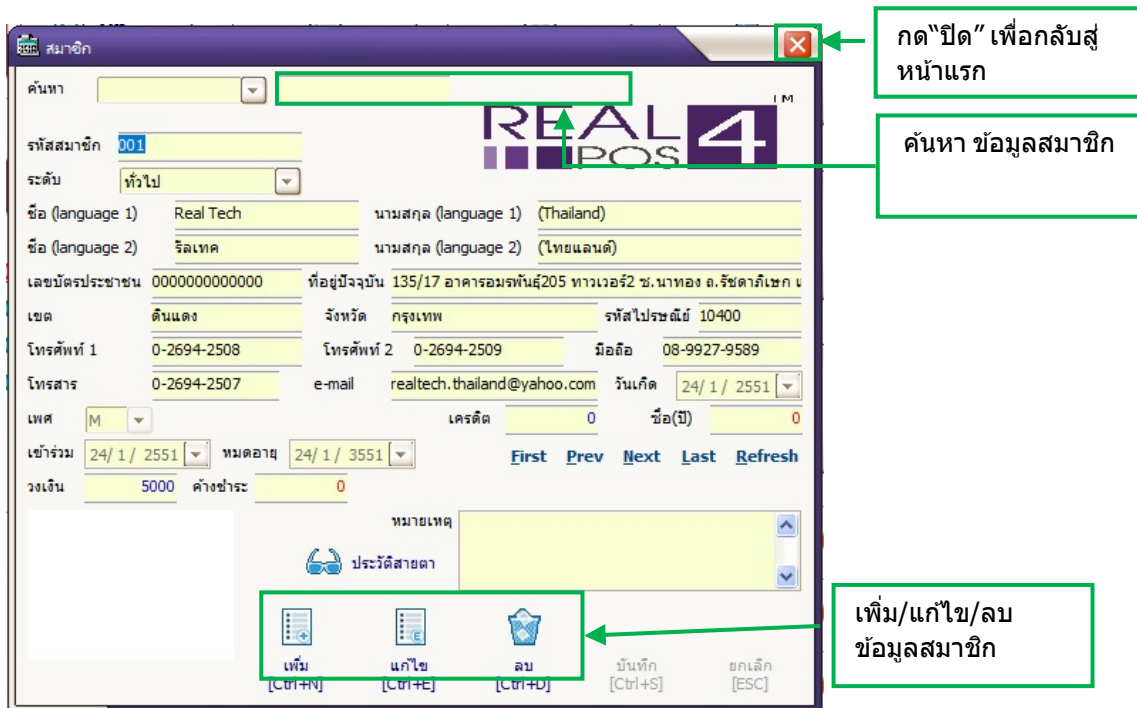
สมาชิก

กด"ปิด" เพื่อกลับสู่หน้าแรก

ค้นหา

REAL POS 4 TM

ค้นหา ข้อมูลสมาชิก

รหัสสมาชิก 001
ระดับ ทั่วไป
ชื่อ (language 1) Real Tech
นามสกุล (language 1) (Thailand)
ชื่อ (language 2) รีลเทค
นามสกุล (language 2) (ไทยแลนด์)
เลขบัตรประชาชน 0000000000000
ที่อยู่ปัจจุบัน 135/17 อาคารอมรพันธุ์205 ทาวเวอร์2 ซ.นาทอง ถ.รัชดาภิเษก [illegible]
เขต ดินแดง
จังหวัด กรุงเทพ
รหัสไปรษณีย์ 10400
โทรศัพท์ 1 0-2694-2508
โทรศัพท์ 2 0-2694-2509
มือถือ 08-9927-9589
โทรสาร 0-2694-2507
e-mail realtech.thailand@yahoo.com
วันเกิด 24/ 1 / 2551
เพศ M
เครดิต 0
ซื้อ(ปี) 0
เข้าร่วม 24/ 1 / 2551
หมดอายุ 24/ 1 / 3551
First Prev Next Last Refresh
วงเงิน 5000
ค้างชำระ 0
หมายเหตุ
ประวัติสายตา

เพิ่ม [Ctrl+N]
แก้ไข [Ctrl+E]
ลบ [Ctrl+D]
บันทึก [Ctrl+S]
ยกเลิก [ESC]

เพิ่ม/แก้ไข/ลบ ข้อมูลสมาชิก